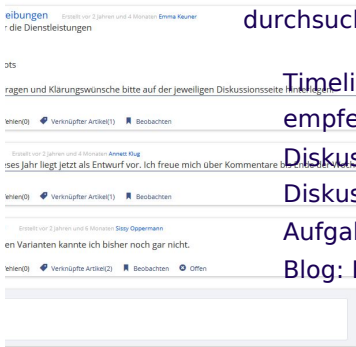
eibungen Erstellt vor 2 Jahren und 4 Monaten Emma Keuner
r die Dienstleistungen

durchsuc

ots

ragen und Klärungswünsche bitte auf der jeweiligen Diskussionsseite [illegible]

Timeli

ehlen(0) Verknüpfter Artikel(1) Beobachten

empfe

Erstellt vor 2 Jahren und 4 Monaten Annett Klug
ses Jahr liegt jetzt als Entwurf vor. Ich freue mich über Kommentare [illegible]

Diskus

ehlen(0) Verknüpfter Artikel(1) Beobachten

Diskus

Erstellt vor 2 Jahren und 6 Monaten Sissy Oppermann
en Varianten kannte ich bisher noch gar nicht.

Aufgal

ehlen(0) Verknüpfte Artikel(2) Beobachten Offen

Blog: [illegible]